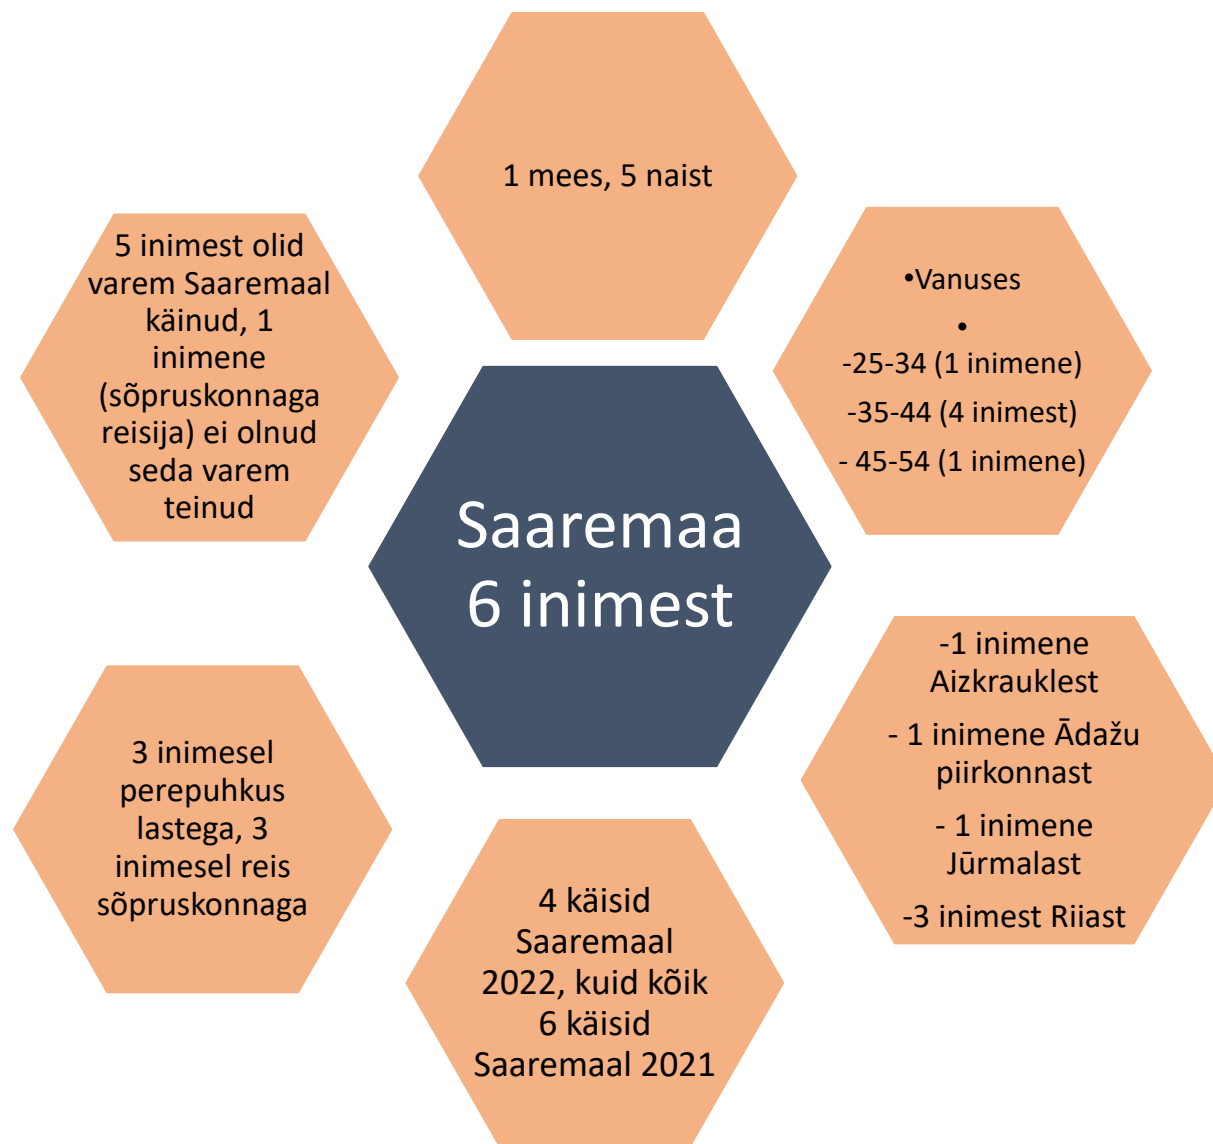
Saaremaa 6 inimest

1 mees, 5 naist

•Vanuses

•

-25-34 (1 inimene)

-35-44 (4 inimest)

- 45-54 (1 inimene)

-1 inimene Aizkrauklest

- 1 inimene Ādažu piirkonnast

- 1 inimene Jūrmalast

-3 inimest Riiast

4 käisid Saaremaal 2022, kuid kõik 6 käisid Saaremaal 2021

3 inimesel perepuhkus lastega, 3 inimesel reis sõpruskonnaga

5 inimest olid varem Saaremaal käinud, 1 inimene (sõpruskonnaga reisija) ei olnud seda varem teinud